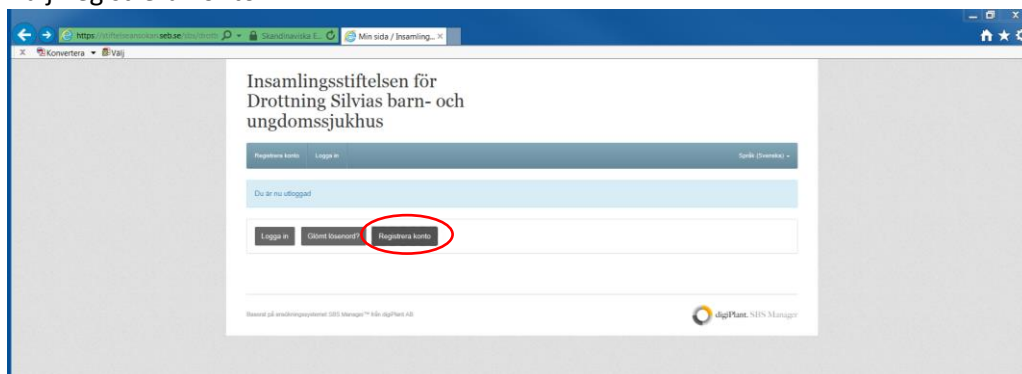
Välj Registrera konto

https://stiftelseansokan.seb.se/sbs/drottn
Skandinaviska E...
Min sida / Insamling...
Konvertera
Välj

Insamlingsstiftelsen för Drottning Silvias barn- och ungdomssjukhus

Registrera konto
Logga in
Språk (Svenska)

Du är nu utloggad

Logga in
Glömt lösenord?
Registrera konto

Baserat på ansökningssystemet SBS Manager™ från digiPlant AB

digiPlant. SBS Manager